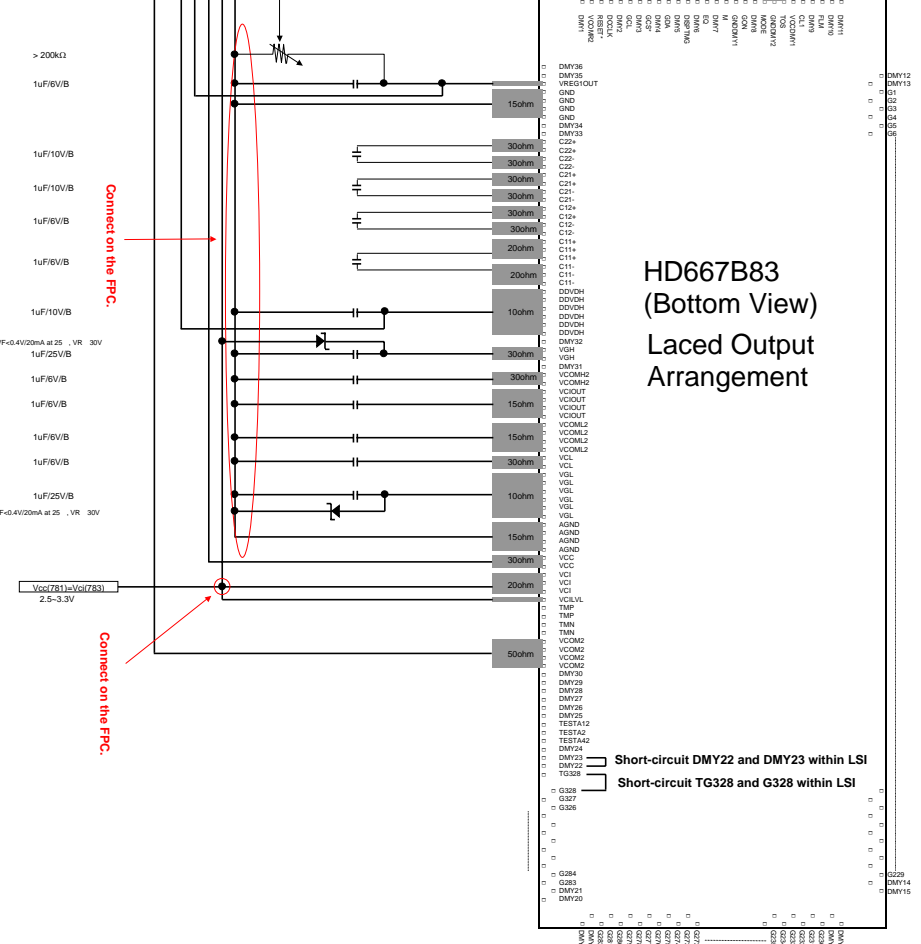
DMY1
VCOMR2
RESET
DCCLK
DMY2
CL
DMY3
GCS
GDA
DMY4
DMY5
DISPTMG
DMY6
EQ
DMY7
M
GNDDMY1
DMY8
MODE
GCK
GNDDMY2
TOS
VCCDMY1
CL1
DMY9
FLM
DMY10
DMY11

> 200kΩ

1uF/6V/B

1uF/10V/B

1uF/10V/B

1uF/6V/B

1uF/6V/B

1uF/10V/B

F<0.4V/20mA at 25 , VR 30V

1uF/25V/B

1uF/6V/B

1uF/6V/B

1uF/6V/B

1uF/6V/B

1uF/25V/B

F<0.4V/20mA at 25 , VR 30V

Vcc(781)=Vci(783)
2.5~3.3V

Connect on the FPC.

Connect on the FPC.

15ohm
30ohm
30ohm
30ohm
30ohm
30ohm
30ohm
20ohm
20ohm
10ohm
30ohm
30ohm
15ohm
15ohm
30ohm
10ohm
15ohm
30ohm
20ohm
50ohm

DMY36
DMY35
VREG1OUT
GND
GND
GND
GND
DMY34
DMY33
C22+
C22+
C22-
C22-
C21+
C21+
C21-
C21-
C12+
C12+
C12-
C12-
C11+
C11+
C11+
C11-
C11-
C11-
DDVDH
DDVDH
DDVDH
DDVDH
DDVDH
DDVDH
DMY32
VGH
VGH
DMY31
VCOMH2
VCOMH2
VCIOUT
VCIOUT
VCIOUT
VCIOUT
VCOML2
VCOML2
VCOML2
VCOML2
VCL
VCL
VGL
VGL
VGL
VGL
VGL
VGL
VGL
AGND
AGND
AGND
AGND
VCC
VCC
VCI
VCI
VCI
VCI
VCILVL
TMP
TMP
TMN
TMN
VCOM2
VCOM2
VCOM2
VCOM2
DMY30
DMY29
DMY28
DMY27
DMY26
DMY25
TESTA12
TESTA2
TESTA42
DMY24
DMY23
DMY22
TG328
G328
G327
G326
G284
G283
DMY21
DMY20

DMY12
DMY13
G1
G2
G3
G4
G5
G6
G229
DMY14
DMY15

HD667B83
(Bottom View)

Laced Output
Arrangement

Short-circuit DMY22 and DMY23 within LSI

Short-circuit TG328 and G328 within LSI